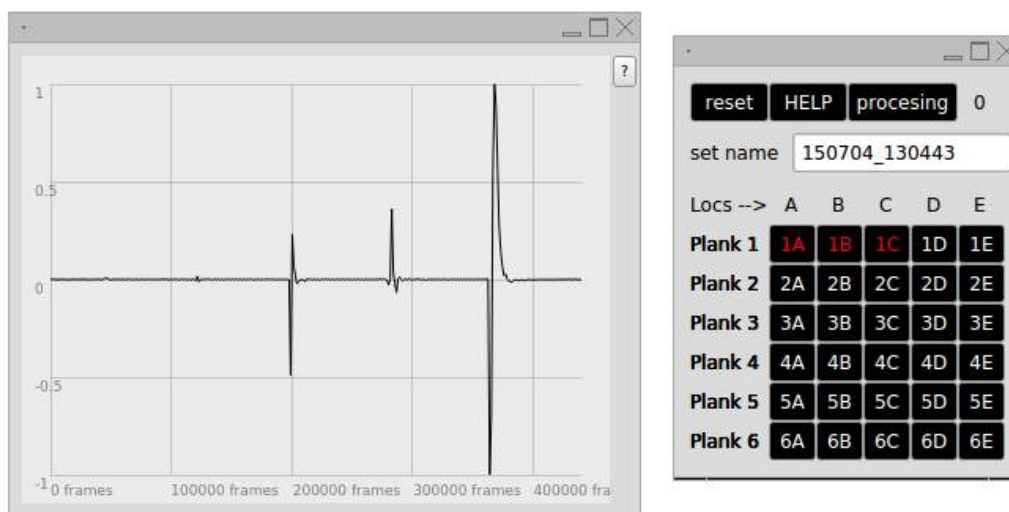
?

1

0.5

0

-0.5

-1 0 frames 100000 frames 200000 frames 300000 frames 400000 fra

reset HELP procesing 0

set name 150704_130443

| Locs --> | A | B | C | D | E |
|---|---|---|---|---|---|
| Plank 1 | 1A | 1B | 1C | 1D | 1E |
| Plank 2 | 2A | 2B | 2C | 2D | 2E |
| Plank 3 | 3A | 3B | 3C | 3D | 3E |
| Plank 4 | 4A | 4B | 4C | 4D | 4E |
| Plank 5 | 5A | 5B | 5C | 5D | 5E |
| Plank 6 | 6A | 6B | 6C | 6D | 6E |